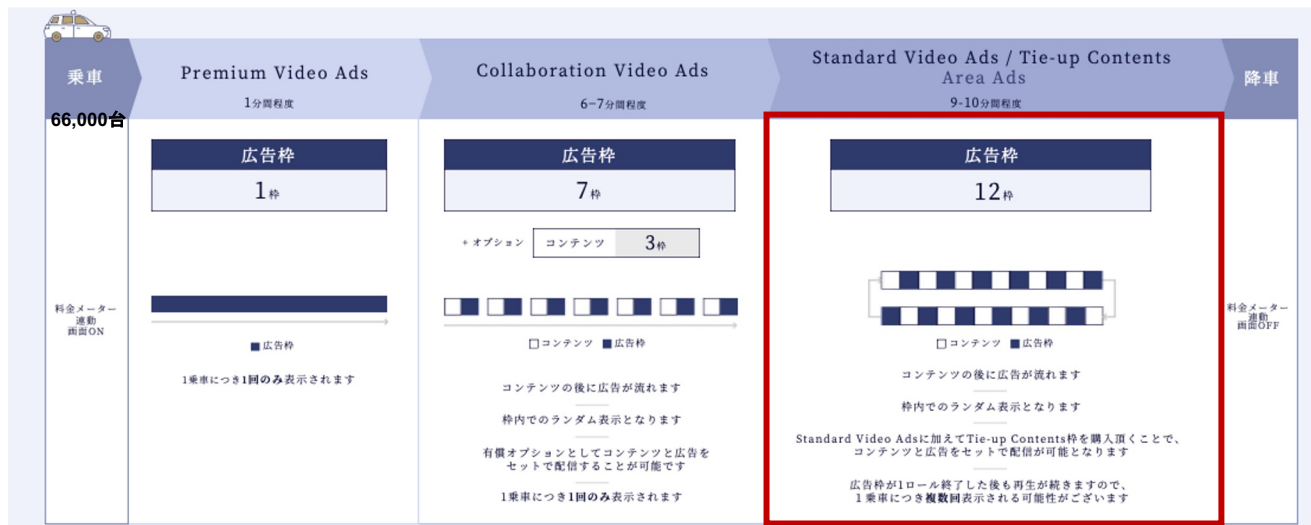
乗車

66,000台

料金メーター連動
画面ON

Premium Video Ads
1分間程度

広告枠
1枠

■広告枠

1乗車につき1回のみ表示されます

Collaboration Video Ads
6-7分間程度

広告枠
7枠

＋オプション コンテンツ 3枠

□コンテンツ ■広告枠

コンテンツの後に広告が流れます

枠内でのランダム表示となります

有償オプションとしてコンテンツと広告をセットで配信することが可能です

1乗車につき1回のみ表示されます

Standard Video Ads / Tie-up Contents
Area Ads
9-10分間程度

広告枠
12枠

□コンテンツ ■広告枠

コンテンツの後に広告が流れます

枠内でのランダム表示となります

Standard Video Adsに加えてTie-up Contents枠を購入頂くことで、コンテンツと広告をセットで配信が可能となります

広告枠が1ロール終了した後も再生が続きますので、1乗車につき複数回表示される可能性がございます

降車

料金メーター連動
画面OFF